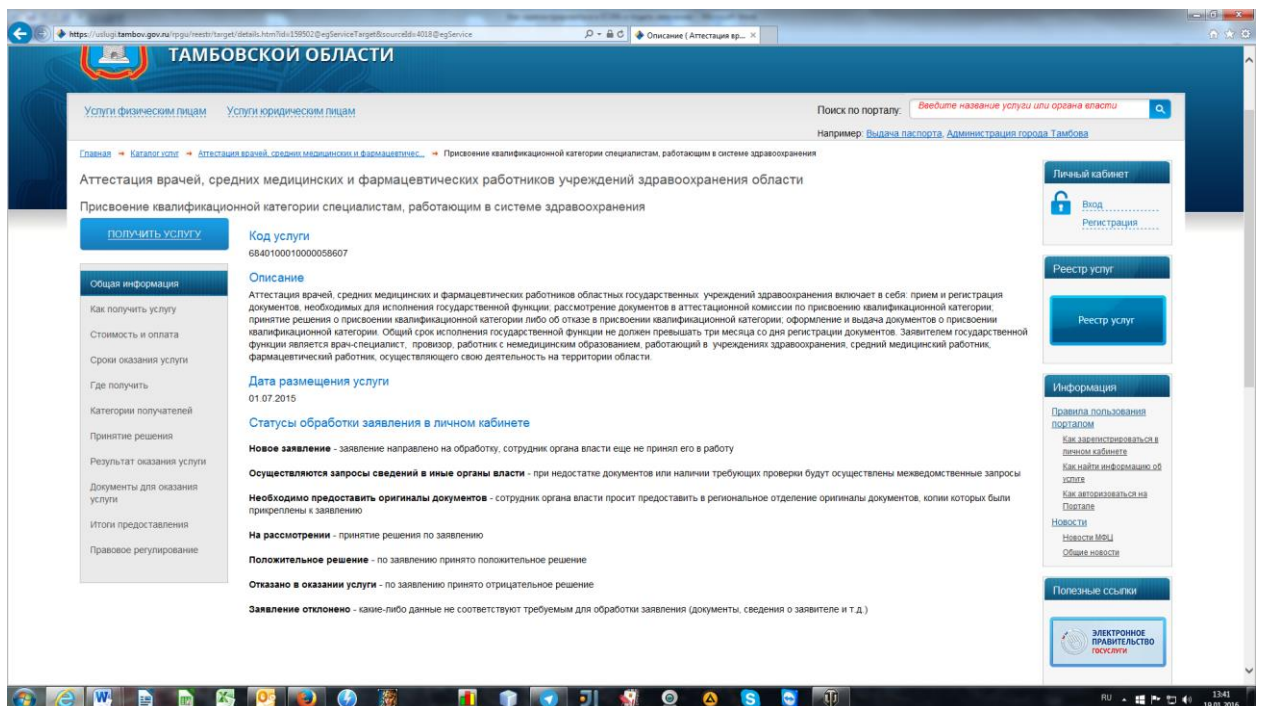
https://uslugi.tambov.gov.ru/rpgu/reestr/target/details.htm?id=159502@egServiceTarget&sourceId=4018@egService

Описание ( Аттестация вр...

ТАМБОВСКОЙ ОБЛАСТИ

Услуги физическим лицам Услуги юридическим лицам

Поиск по порталу: Введите название услуги или органа власти

Например: Выдача паспорта, Администрация города Тамбова

Главная → Каталог услуг → Аттестация врачей, средних медицинских и фармацевтичес... → Присвоение квалификационной категории специалистам, работающим в системе здравоохранения

Аттестация врачей, средних медицинских и фармацевтических работников учреждений здравоохранения области

Присвоение квалификационной категории специалистам, работающим в системе здравоохранения

ПОЛУЧИТЬ УСЛУГУ

Общая информация
Как получить услугу
Стоимость и оплата
Сроки оказания услуги
Где получить
Категории получателей
Принятие решения
Результат оказания услуги
Документы для оказания услуги
Итоги предоставления
Правовое регулирование

Код услуги
6840100010000058607

Описание
Аттестация врачей, средних медицинских и фармацевтических работников областных государственных учреждений здравоохранения включает в себя: прием и регистрация документов, необходимых для исполнения государственной функции; рассмотрение документов в аттестационной комиссии по присвоению квалификационной категории; принятие решения о присвоении квалификационной категории либо об отказе в присвоении квалификационной категории; оформление и выдача документов о присвоении квалификационной категории. Общий срок исполнения государственной функции не должен превышать три месяца со дня регистрации документов. Заявителем государственной функции является врач-специалист, провизор, работник с немедицинским образованием, работающий в учреждениях здравоохранения, средний медицинский работник, фармацевтический работник, осуществляющего свою деятельность на территории области.

Дата размещения услуги
01.07.2015

Статусы обработки заявления в личном кабинете

Новое заявление - заявление направлено на обработку, сотрудник органа власти еще не принял его в работу

Осуществляются запросы сведений в иные органы власти - при недостатке документов или наличии требующих проверки будут осуществлены межведомственные запросы

Необходимо предоставить оригиналы документов - сотрудник органа власти просит предоставить в региональное отделение оригиналы документов, копии которых были прикреплены к заявлению

На рассмотрении - принятие решения по заявлению

Положительное решение - по заявлению принято положительное решение

Отказано в оказании услуги - по заявлению принято отрицательное решение

Заявление отклонено - какие-либо данные не соответствуют требуемым для обработки заявления (документы, сведения о заявителе и т.д.)

Личный кабинет
Вход
Регистрация

Реестр услуг
Реестр услуг

Информация
Правила пользования порталом
Как зарегистрироваться в личном кабинете
Как найти информацию об услуге
Как авторизоваться на Портале
Новости
Новости МФЦ
Общие новости

Полезные ссылки
ЭЛЕКТРОННОЕ ПРАВИТЕЛЬСТВО ГОСУСЛУГИ

RU 13:41 19.01.2016